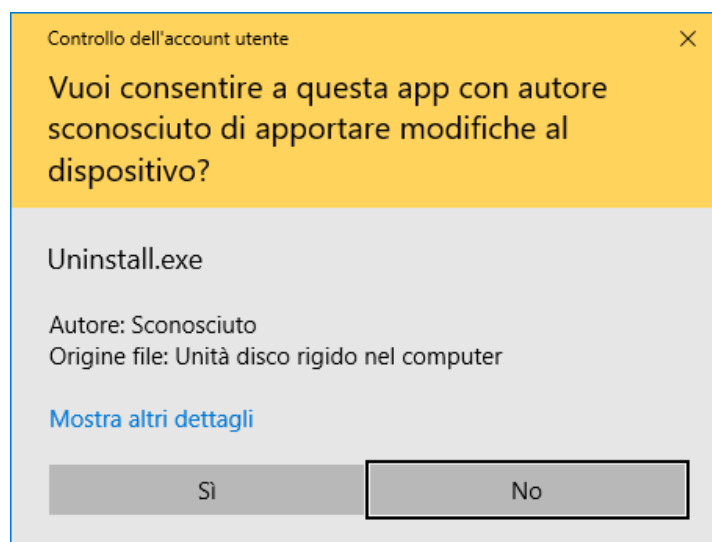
Controllo dell'account utente

×

Vuoi consentire a questa app con autore sconosciuto di apportare modifiche al dispositivo?

Uninstall.exe

Autore: Sconosciuto
Origine file: Unità disco rigido nel computer

Mostra altri dettagli

Sì

No